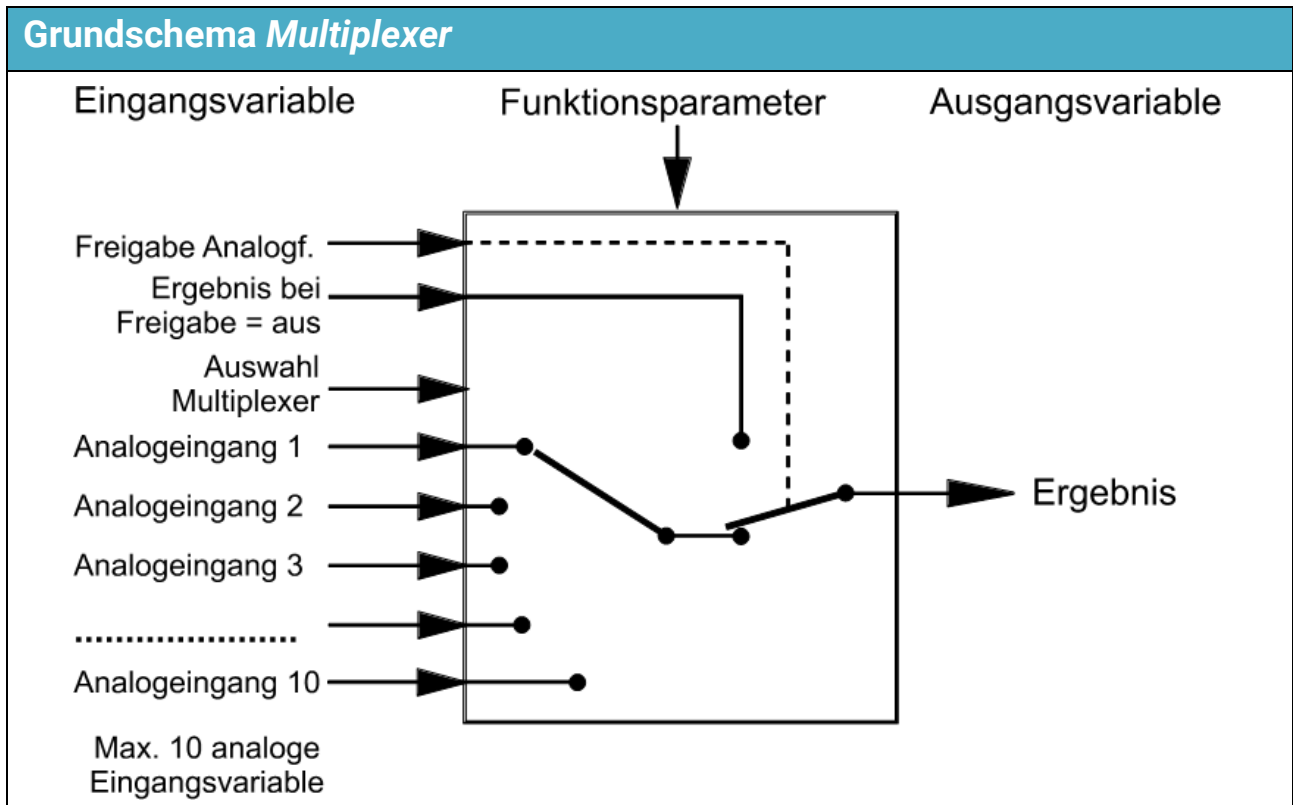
Grundschema *Multiplexer*

Eingangsvariable

Funktionsparameter

Ausgangsvariable

Freigabe Analogf.

Ergebnis bei Freigabe = aus

Auswahl Multiplexer

Analogeingang 1

Analogeingang 2

Analogeingang 3

....................

Analogeingang 10

Ergebnis

Max. 10 analoge Eingangsvariable